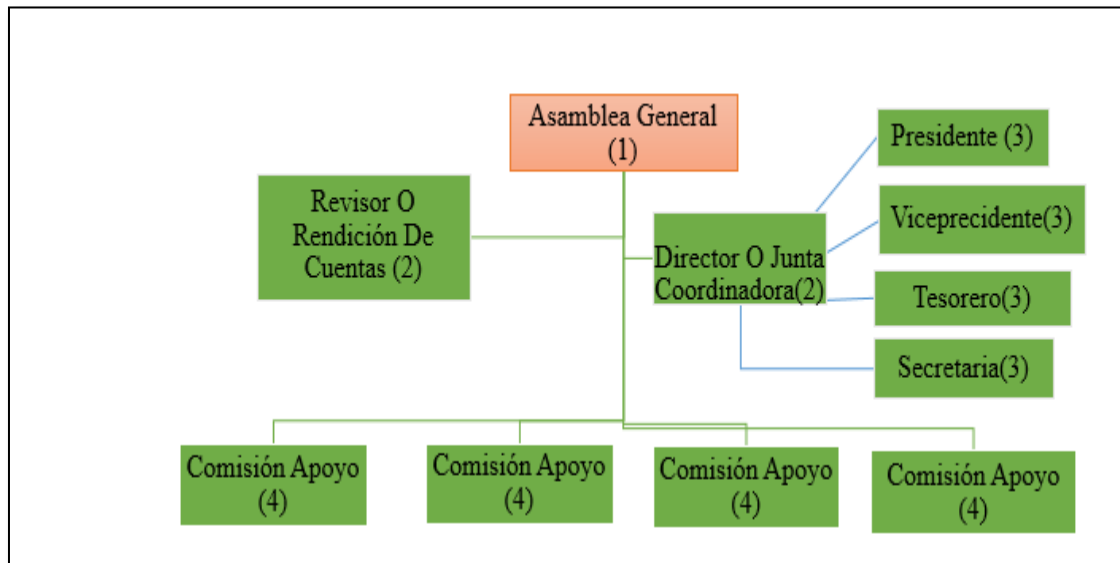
Asamblea General (1)

Revisor O Rendición De Cuentas (2)

Director O Junta Coordinadora(2)

Presidente (3)

Viceprecidente(3)

Tesorero(3)

Secretaria(3)

Comisión Apoyo (4)

Comisión Apoyo (4)

Comisión Apoyo (4)

Comisión Apoyo (4)